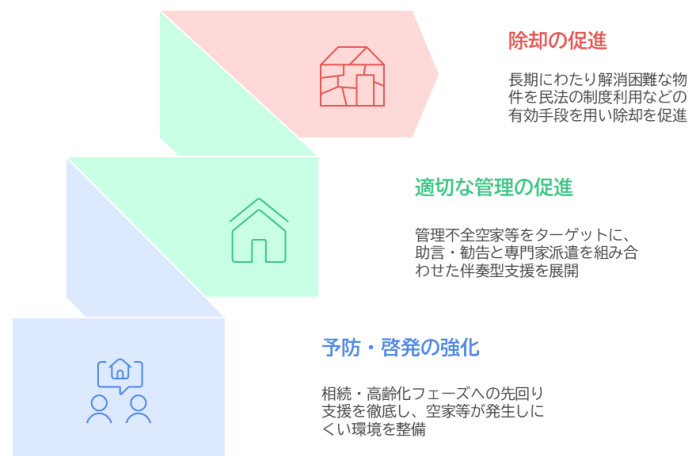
除却の促進

長期にわたり解消困難な物件を民法の制度利用などの有効手段を用い除却を促進

適切な管理の促進

管理不全空家等をターゲットに、助言・勧告と専門家派遣を組み合わせた伴奏型支援を展開

予防・啓発の強化

相続・高齢化フェーズへの先回り支援を徹底し、空家等が発生しにくい環境を整備